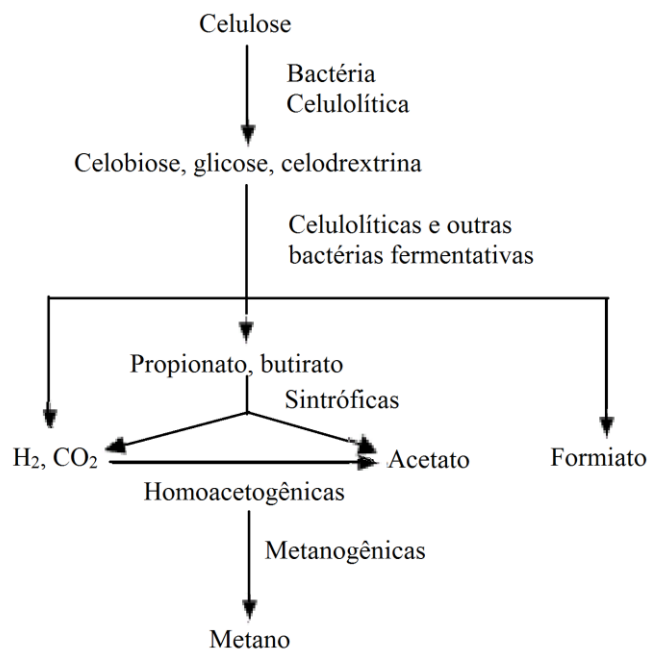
Celulose

Bactéria Celulolítica

Celobiose, glicose, celodrextrina

Celulolíticas e outras bactérias fermentativas

Propionato, butirato

Sintróficas

$H_2$, $CO_2$

Acetato

Formiato

Homoacetogênicas

Metanogênicas

Metano